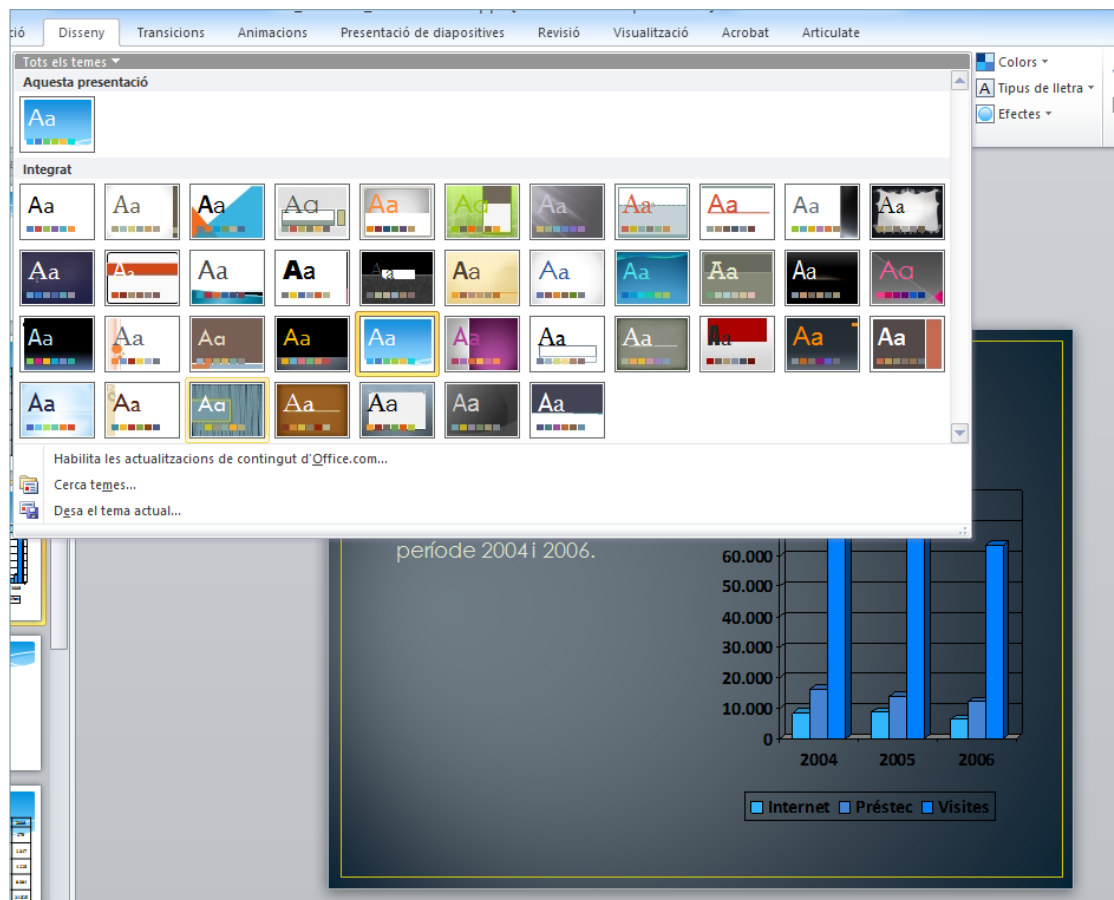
ció Disseny Transicions Animacions Presentació de diapositives Revisió Visualització Acrobat Articulate

Tots els temes ▾

Colors ▾
Tipus de lletra ▾
Efectes ▾

Aquesta presentació

Aa

Integrat

Aa Aa Aa Aa Aa Aa Aa Aa Aa Aa Aa
Aa Aa Aa Aa Aa Aa Aa Aa Aa Aa Aa
Aa Aa Aa Aa Aa Aa Aa Aa Aa Aa Aa
Aa Aa Aa Aa Aa Aa Aa

Habilita les actualitzacions de contingut d'Office.com...
Cerca temes...
Desa el tema actual...

període 2004 i 2006.

60.000
50.000
40.000
30.000
20.000
10.000
0

2004 2005 2006

Internet Préstec Visites